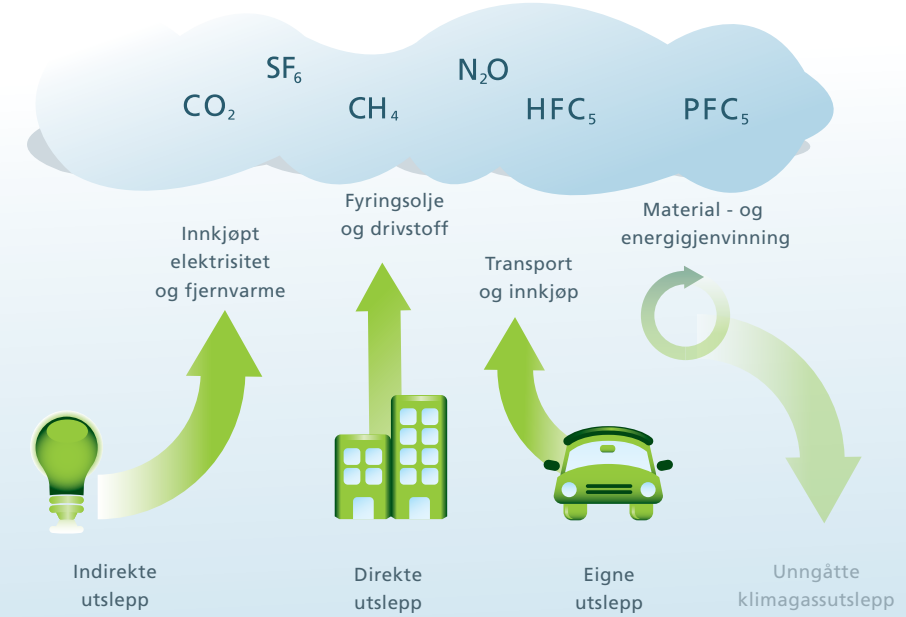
$SF_6$ $N_2O$

$CO_2$ $CH_4$ $HFC_5$ $PFC_5$

Fyringsolje og drivstoff

Innkjøpt elektrisitet og fjernvarme

Material - og energigjenvinning

Transport og innkjøp

Indirekte utslepp

Direkte utslepp

Eigne utslepp

Unngåtte klimagassutslepp